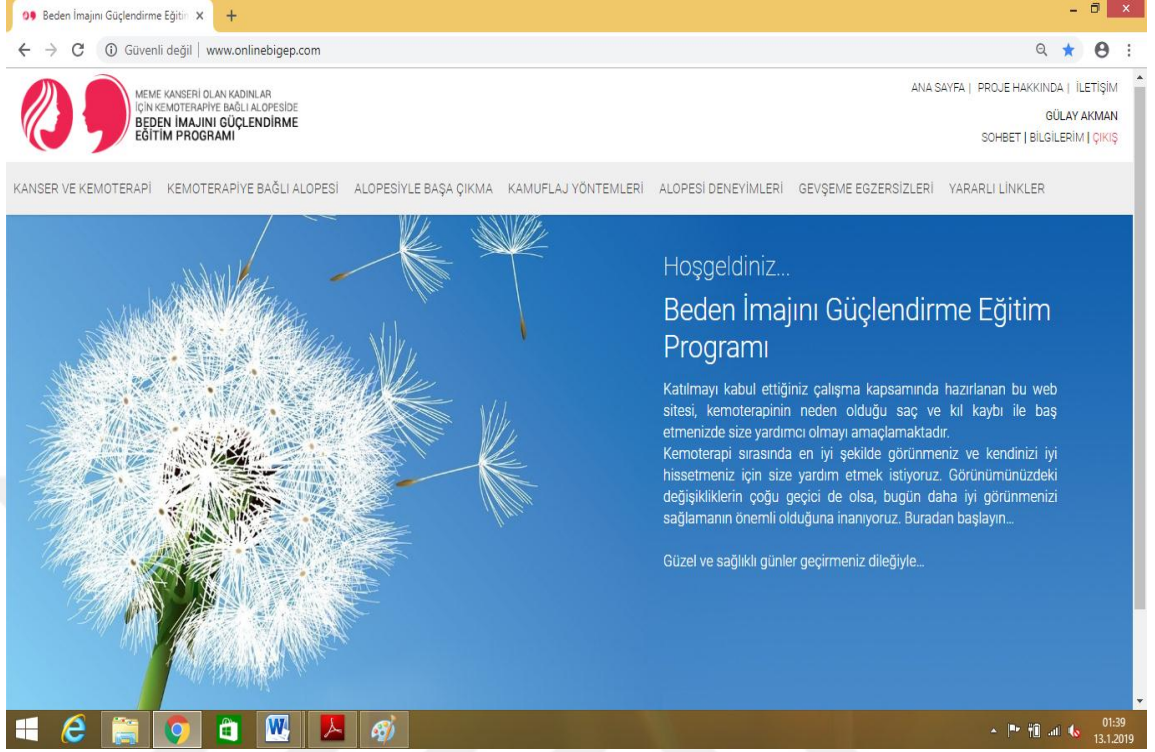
Beden İmajını Güçlendirme Eğitim ×

Güvenli değil | www.onlinebigep.com

MEME KANSERİ OLAN KADINLAR İÇİN KEMOTERAPİYE BAĞLI ALOPESİDE BEDEN İMAJINI GÜÇLENDİRME EĞİTİM PROGRAMI

ANA SAYFA | PROJE HAKKINDA | İLETİŞİM

GÜLAY AKMAN

SOHBET | BİLGİLERİM | ÇIKIŞ

KANSER VE KEMOTERAPİ KEMOTERAPİYE BAĞLI ALOPESİ ALOPESİYLE BAŞA ÇIKMA KAMUFLAJ YÖNTEMLERİ ALOPESİ DENEYİMLERİ GEVŞEME EGZERSİZLERİ YARARLI LİNKLER

Hoşgeldiniz...

Beden İmajını Güçlendirme Eğitim Programı

Katılmayı kabul ettiğiniz çalışma kapsamında hazırlanan bu web sitesi, kemoterapinin neden olduğu saç ve kıl kaybı ile baş etmenizde size yardımcı olmayı amaçlamaktadır.
Kemoterapi sırasında en iyi şekilde görünmeniz ve kendinizi iyi hissetmeniz için size yardım etmek istiyoruz. Görünümünüzdeki değişikliklerin çoğu geçici de olsa, bugün daha iyi görünmenizi sağlamanın önemli olduğuna inanıyoruz. Buradan başlayın...

Güzel ve sağlıklı günler geçirmeniz dileğiyle...

01:39
13.1.2019